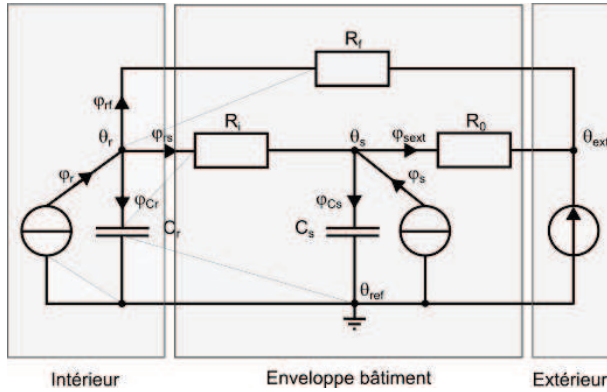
$R_f$

$\varphi_{rf}$

$\theta_r$

$\varphi_{rs}$

$R_i$

$\theta_s$

$\varphi_{sext}$

$R_0$

$\theta_{ext}$

$\varphi_r$

$\varphi_{Cr}$

$C_r$

$\varphi_{Cs}$

$\varphi_s$

$C_s$

$\theta_{ref}$

Intérieur

Enveloppe bâtiment

Extérieur